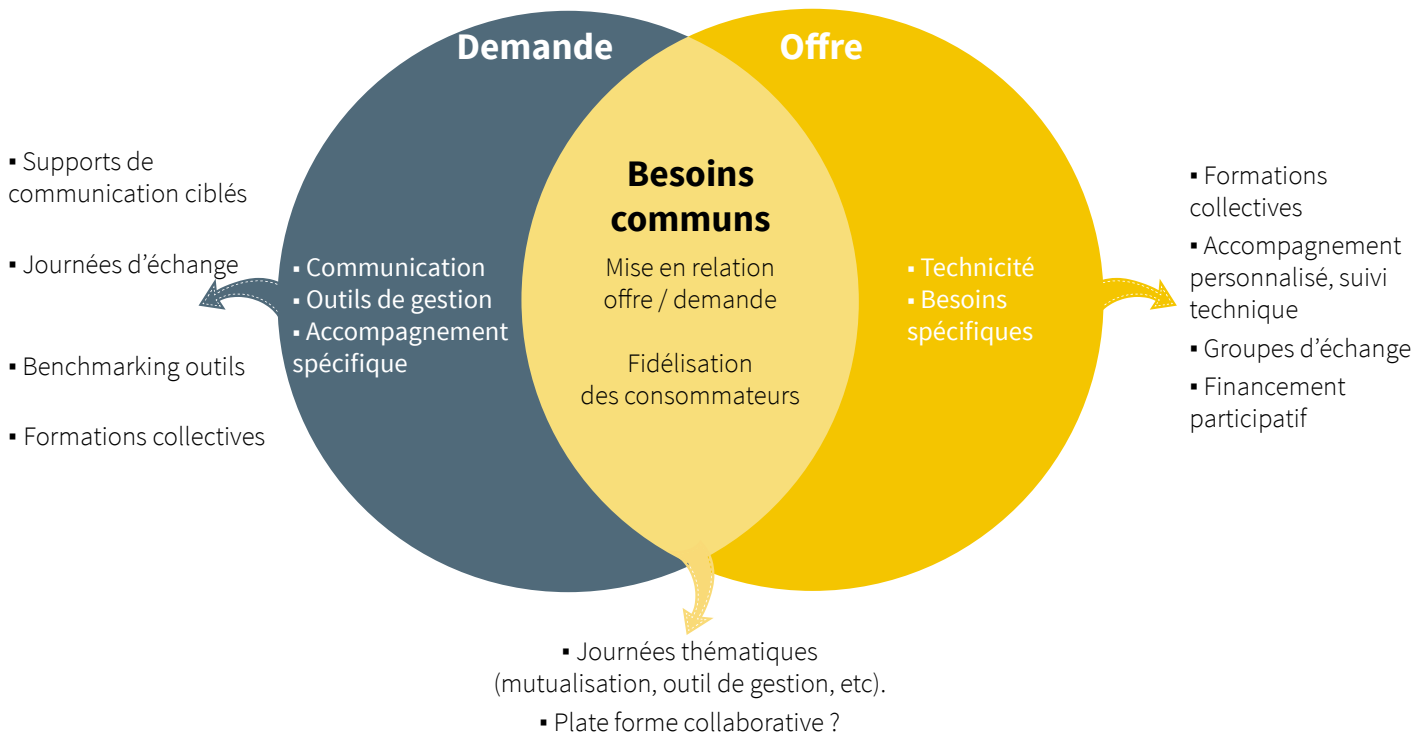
Demande

Offre

▪ Supports de communication ciblés

▪ Journées d'échange

▪ Benchmarking outils

▪ Formations collectives

▪ Communication
▪ Outils de gestion
▪ Accompagnement spécifique

Besoins communs

Mise en relation offre / demande

Fidélisation des consommateurs

▪ Technicité
▪ Besoins spécifiques

▪ Formations collectives

▪ Accompagnement personnalisé, suivi technique

▪ Groupes d'échange

▪ Financement participatif

▪ Journées thématiques (mutualisation, outil de gestion, etc).

▪ Plate forme collaborative ?